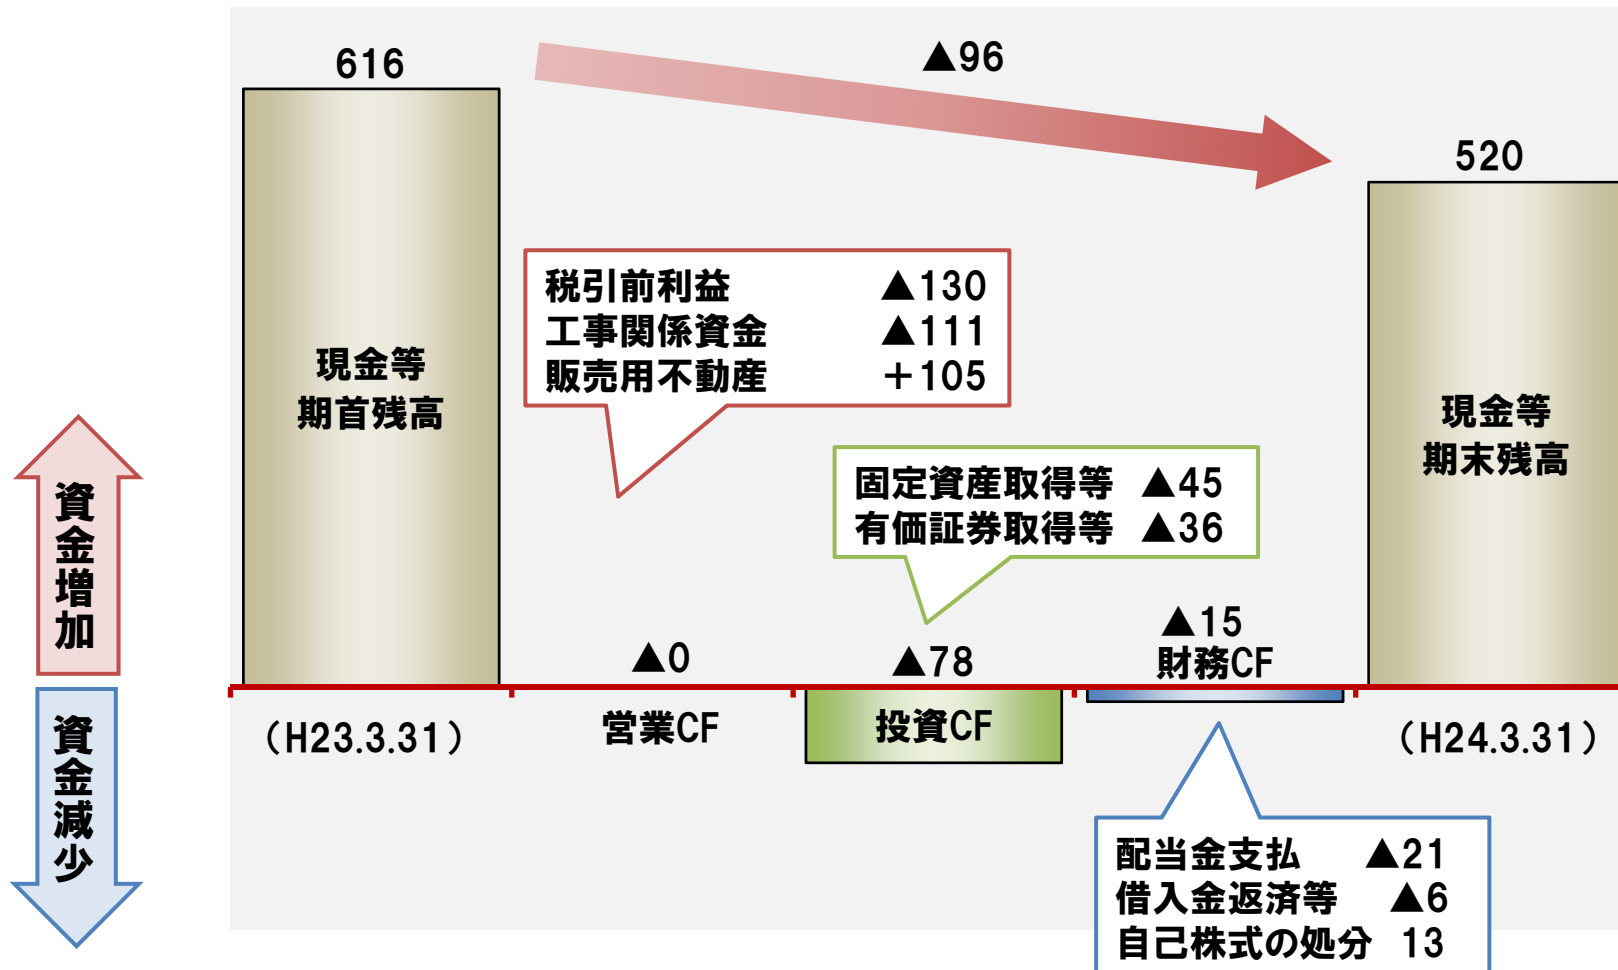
資金増加

資金減少

616

現金等
期首残高

▲96

520

現金等
期末残高

税引前利益 ▲130
工事関係資金 ▲111
販売用不動産 ＋105

固定資産取得等 ▲45
有価証券取得等 ▲36

▲0

▲78

▲15
財務CF

（H23.3.31）

営業CF

投資CF

（H24.3.31）

配当金支払 ▲21
借入金返済等 ▲6
自己株式の処分 13